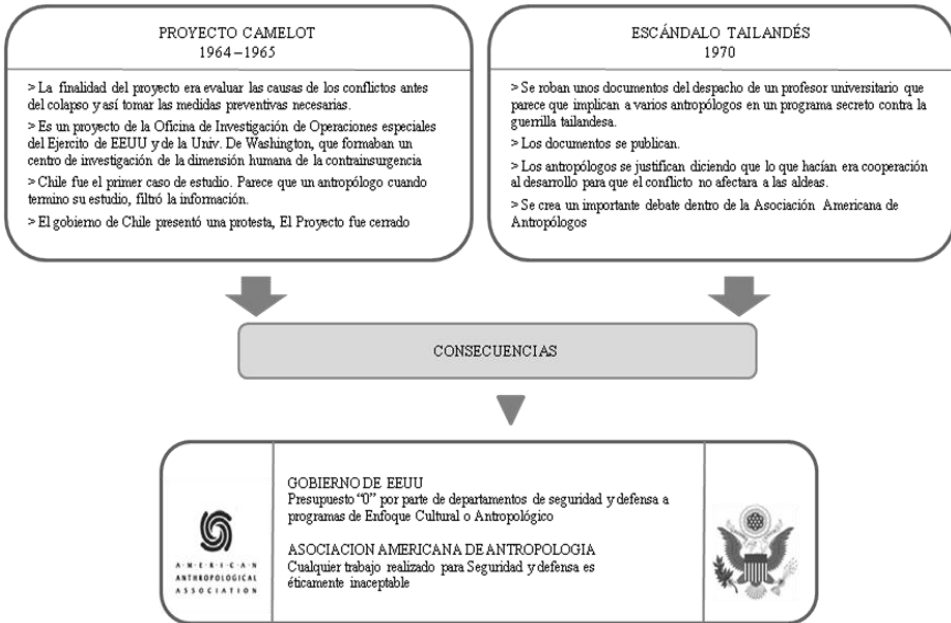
PROYECTO CAMELOT
1964 – 1965

> La finalidad del proyecto era evaluar las causas de los conflictos antes del colapso y así tomar las medidas preventivas necesarias.

> Es un proyecto de la Oficina de Investigación de Operaciones especiales del Ejercito de EEUU y de la Univ. De Washington, que formaban un centro de investigación de la dimensión humana de la contrainsurgencia

> Chile fue el primer caso de estudio. Parece que un antropólogo cuando termino su estudio, filtró la información.

> El gobierno de Chile presentó una protesta, El Proyecto fue cerrado

ESCÁNDALO TAILANDÉS
1970

> Se roban unos documentos del despacho de un profesor universitario que parece que implican a varios antropólogos en un programa secreto contra la guerrilla tailandesa.

> Los documentos se publican.

> Los antropólogos se justifican diciendo que lo que hacían era cooperación al desarrollo para que el conflicto no afectara a las aldeas.

> Se crea un importante debate dentro de la Asociación Americana de Antropólogos

CONSECUENCIAS

AMERICAN ANTHROPOLOGICAL ASSOCIATION

GOBIERNO DE EEUU
Presupuesto "0" por parte de departamentos de seguridad y defensa a programas de Enfoque Cultural o Antropológico

ASOCIACION AMERICANA DE ANTROPOLOGIA
Cualquier trabajo realizado para Seguridad y defensa es éticamente inaceptable